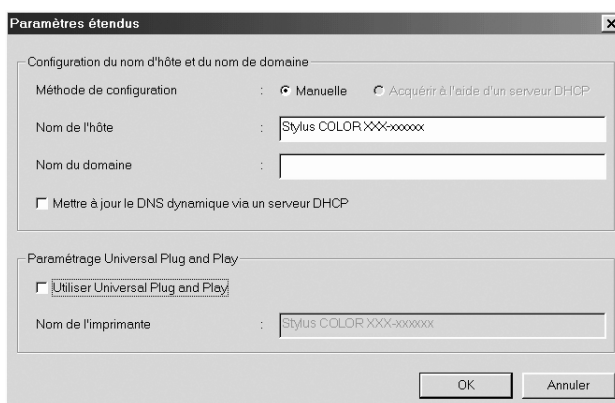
Paramètres étendus

×

Configuration du nom d'hôte et du nom de domaine

Méthode de configuration : Manuelle Acquérir à l'aide d'un serveur DHCP

Nom de l'hôte : Stylus COLOR XXX-xxxxxx

Nom du domaine :

Mettre à jour le DNS dynamique via un serveur DHCP

Paramétrage Universal Plug and Play

Utiliser Universal Plug and Play

Nom de l'imprimante : Stylus COLOR XXX-xxxxxx

OK

Annuler